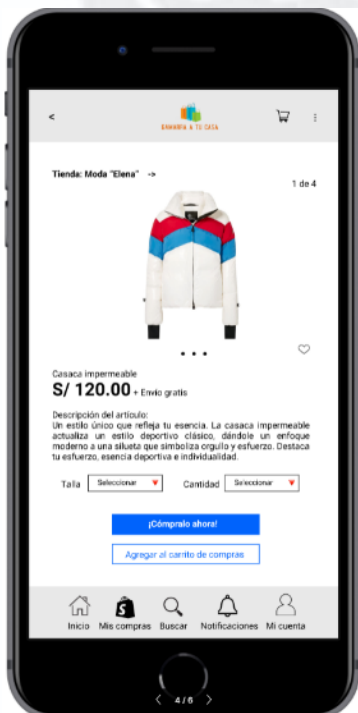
<
GAMARRA A TU CASA
Tienda: Moda "Elena" ->
1 de 4
Casaca impermeable
S/ 120.00 + Envío gratis
Descripción del artículo:
Un estilo único que refleja tu esencia. La casaca impermeable actualiza un estilo deportivo clásico, dándole un enfoque moderno a una silueta que simboliza orgullo y esfuerzo. Destaca tu esfuerzo, esencia deportiva e individualidad.
Talla Seleccionar
Cantidad Seleccionar
¡Cómpralo ahora!
Agregar al carrito de compras
Inicio
Mis compras
Buscar
Notificaciones
Mi cuenta
4 / 6